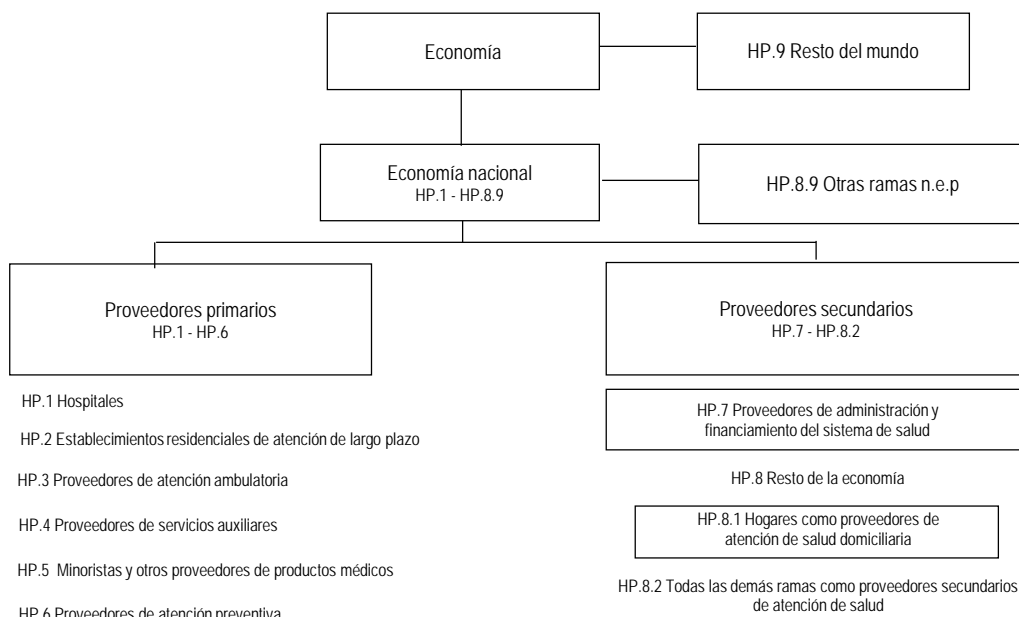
Economía

HP.9 Resto del mundo

Economía nacional
HP.1 - HP.8.9

HP.8.9 Otras ramas n.e.p

Proveedores primarios
HP.1 - HP.6

Proveedores secundarios
HP.7 - HP.8.2

HP.1 Hospitales

HP.2 Establecimientos residenciales de atención de largo plazo

HP.3 Proveedores de atención ambulatoria

HP.4 Proveedores de servicios auxiliares

HP.5 Minoristas y otros proveedores de productos médicos

HP.6 Proveedores de atención preventiva

HP.7 Proveedores de administración y financiamiento del sistema de salud

HP.8 Resto de la economía

HP.8.1 Hogares como proveedores de atención de salud domiciliaria

HP.8.2 Todas las demás ramas como proveedores secundarios de atención de salud